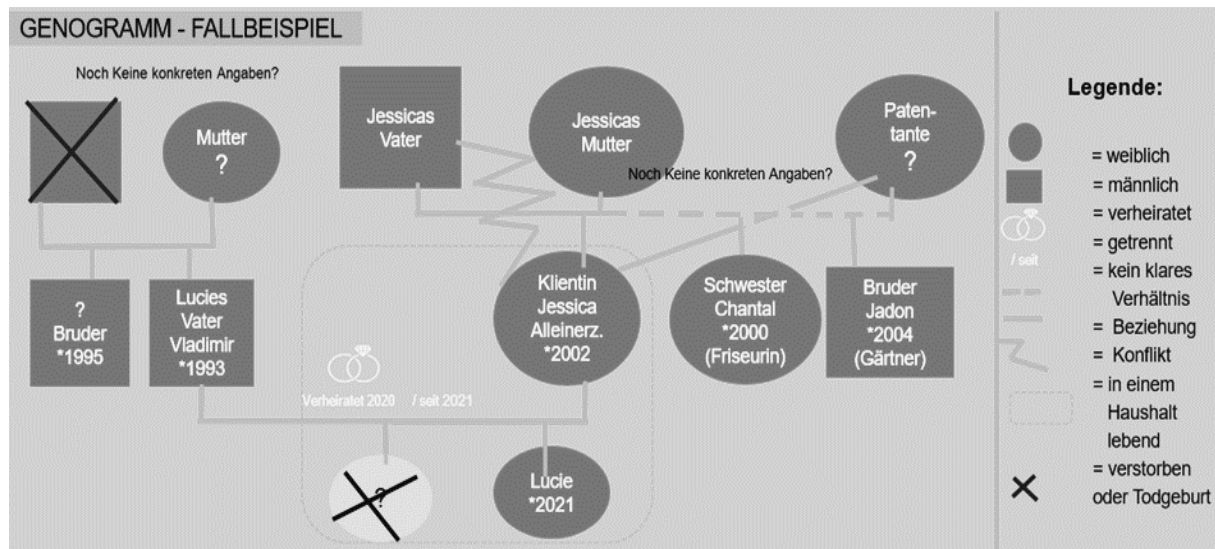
GENOGRAMM - FALLBEISPIEL

Noch Keine konkreten Angaben?

Mutter
?

Jessicas
Vater

Jessicas
Mutter

Paten-
tante
?

Noch Keine konkreten Angaben?

?
Bruder
*1995

Lucies
Vater
Vladimir
*1993

Klientin
Jessica
Alleinerz.
*2002

Schwester
Chantal
*2000
(Friseurin)

Bruder
Jadon
*2004
(Gärtner)

Verheiratet 2020 / seit 2021

?

Lucie
*2021

Legende:

= weiblich
= männlich
= verheiratet
/ seit
= getrennt
= kein klares Verhältnis
= Beziehung
= Konflikt
= in einem Haushalt lebend
= verstorben oder Todgeburt